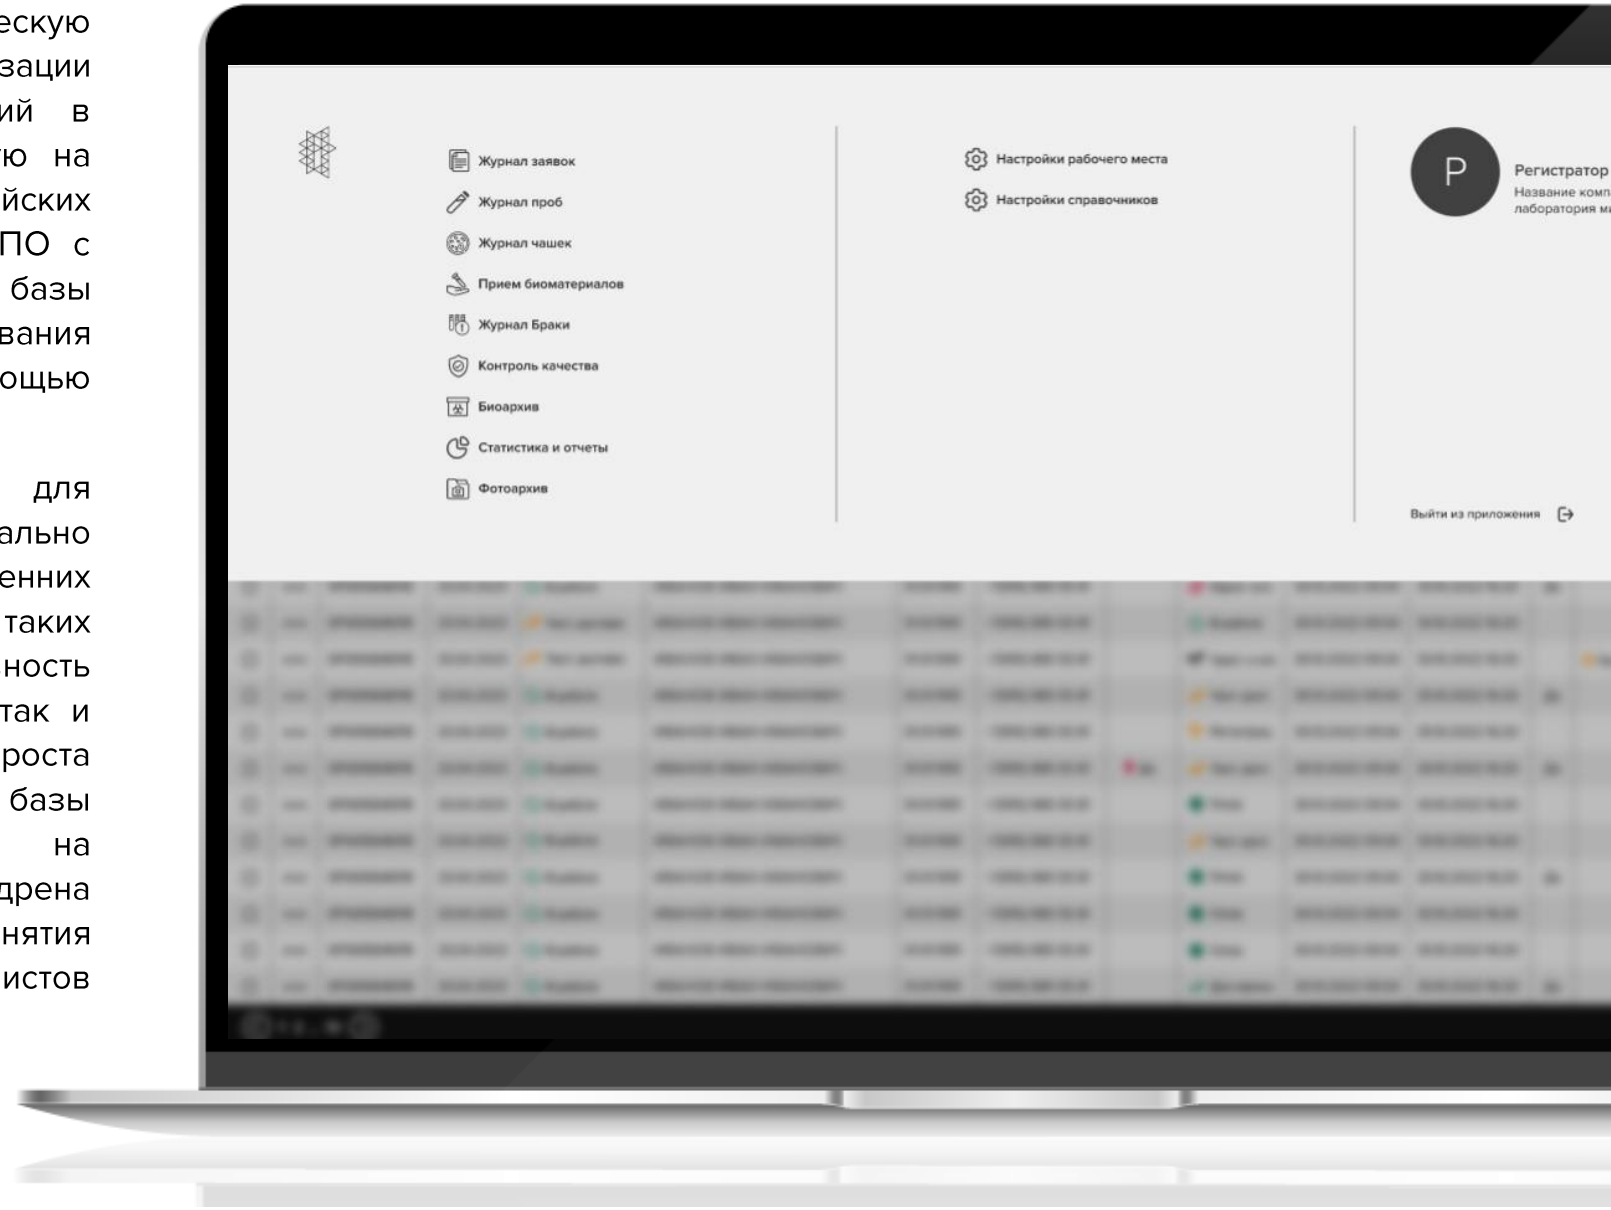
ескую
зации
ий в
ю на
йских
ПО с
базы
вания
ощью

для
ально
енних
таких
ность
так и
роста
базы
на
дрена
нятия
истов

Журнал заявок
Журнал проб
Журнал чашек
Прием биоматериалов
Журнал Браки
Контроль качества
Биоархив
Статистика и отчеты
Фотоархив

Настройки рабочего места
Настройки справочников

P
Регистратор
Название комп
лаборатория м

Выйти из приложения